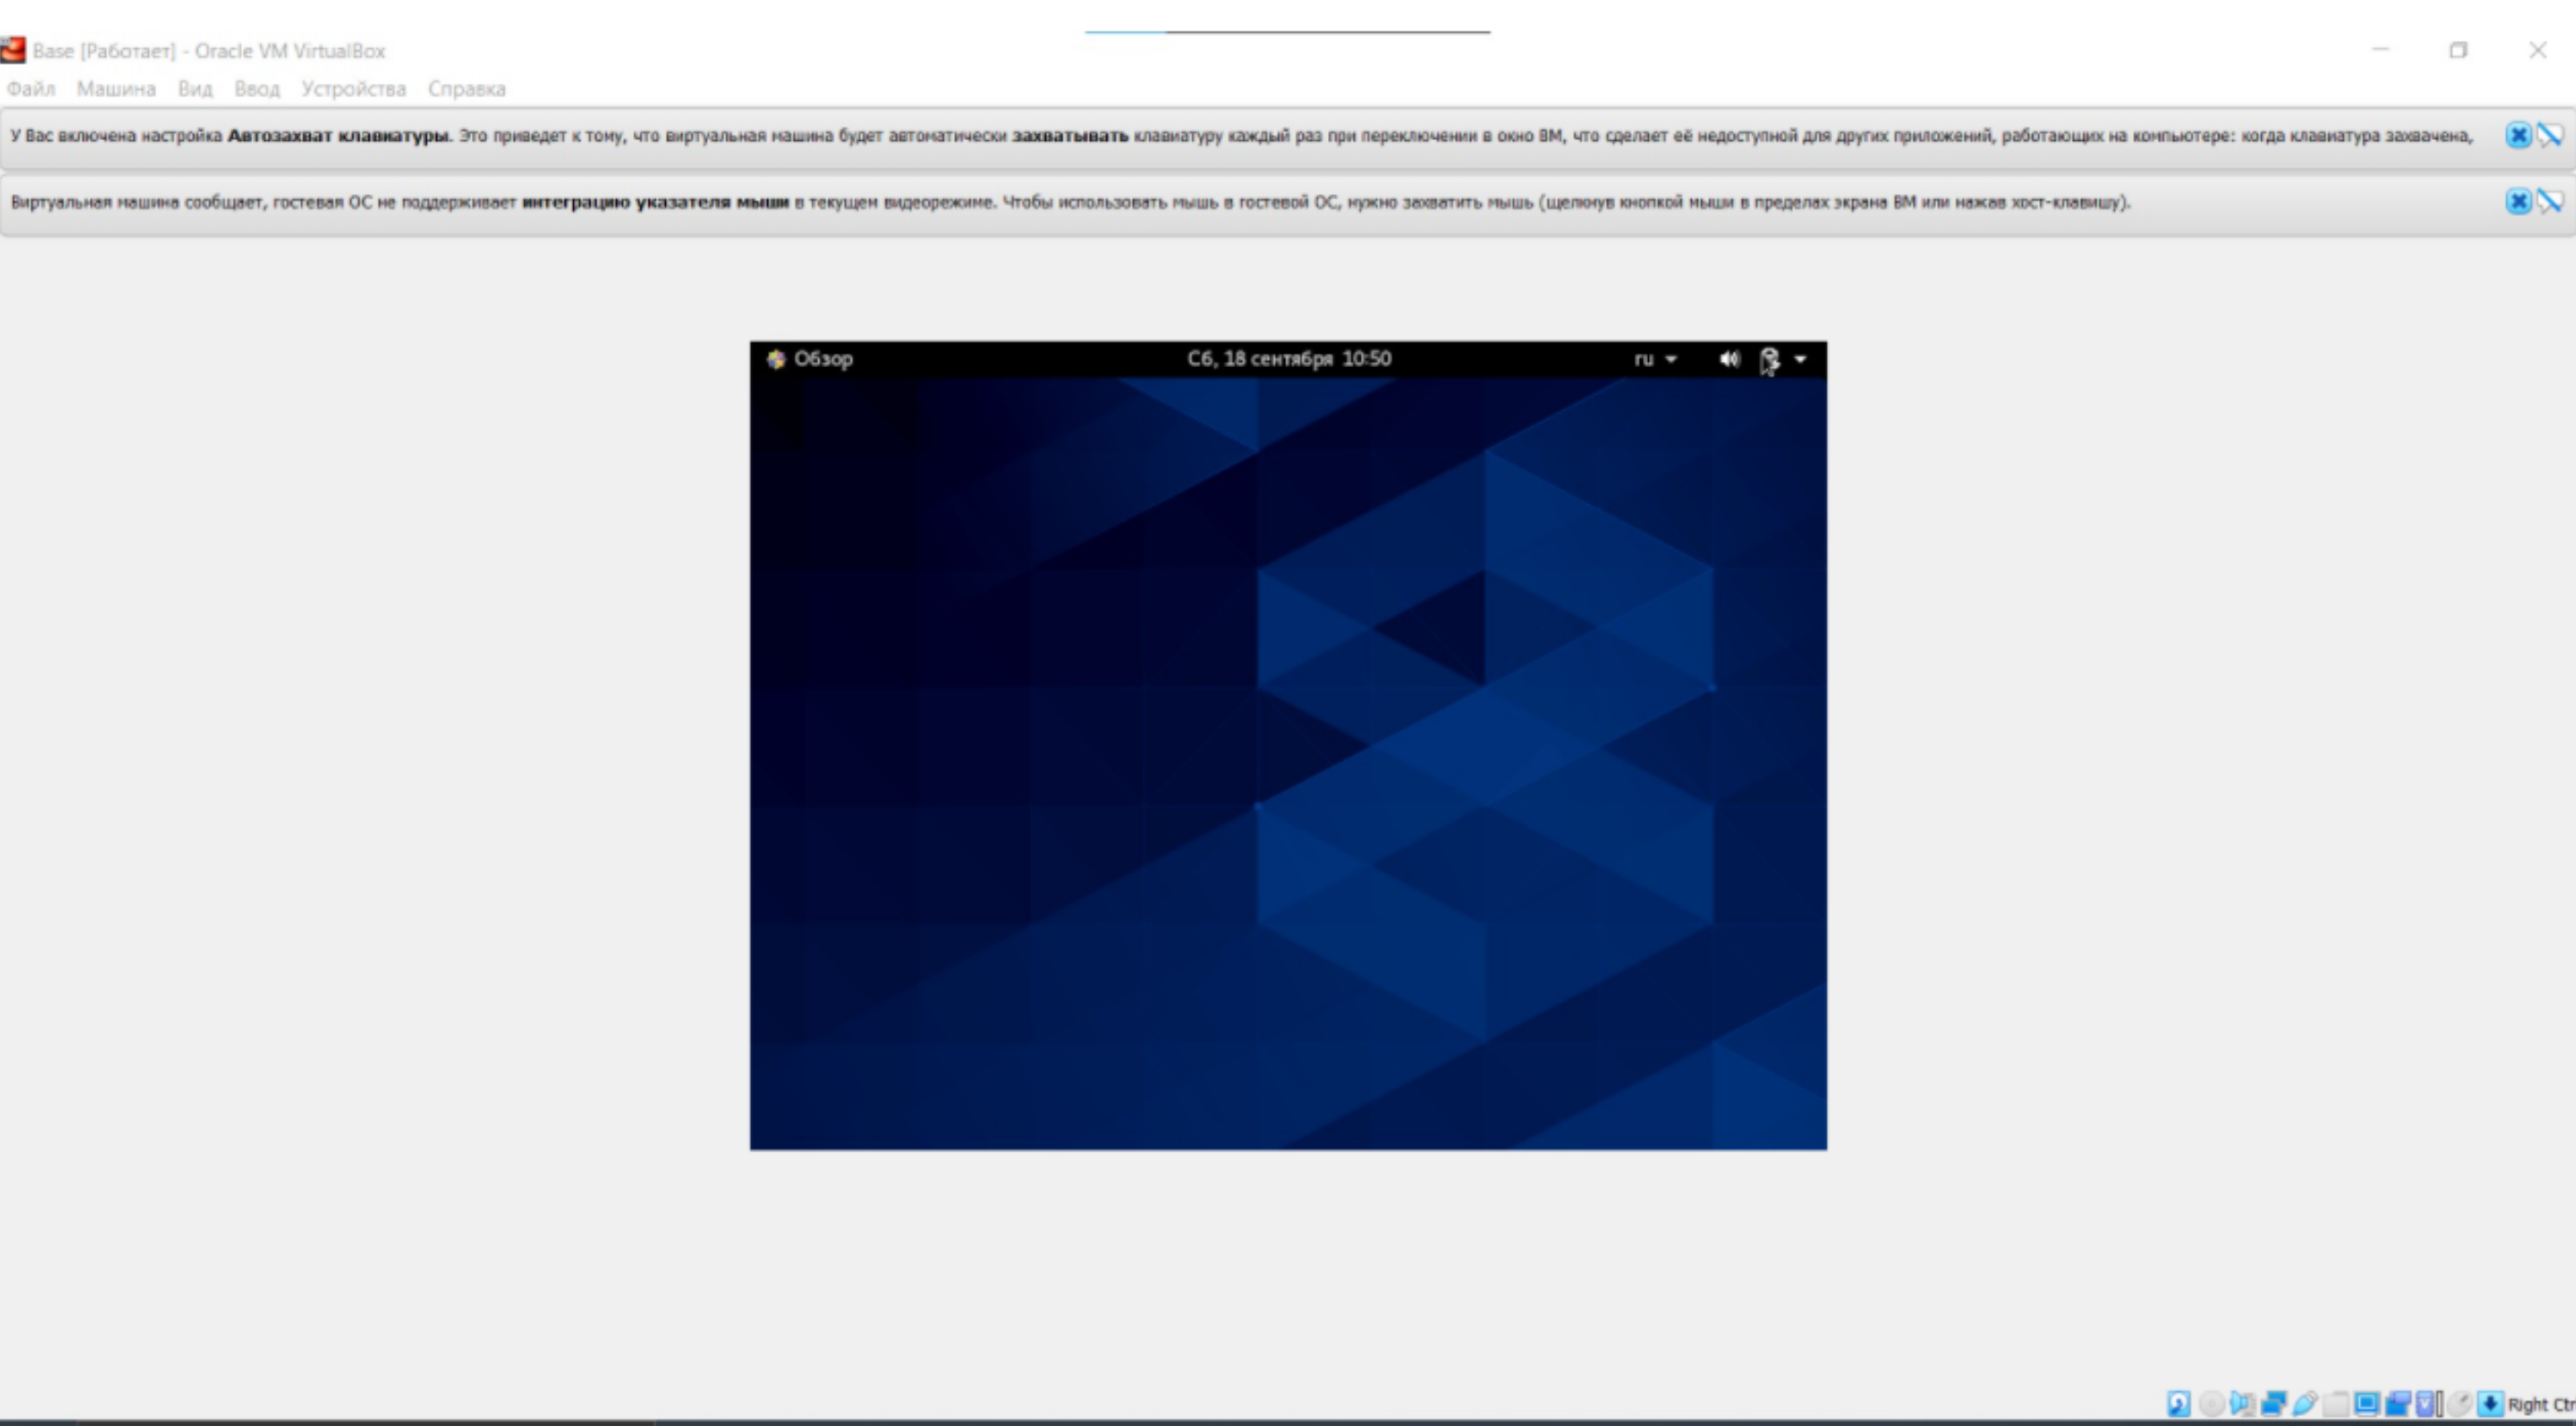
Base [Работает] - Oracle VM VirtualBox

Файл Машина Вид Ввод Устройства Справка

У Вас включена настройка **Автозахват клавиатуры**. Это приведет к тому, что виртуальная машина будет автоматически **захватывать** клавиатуру каждый раз при переключении в окно ВМ, что сделает её недоступной для других приложений, работающих на компьютере: когда клавиатура захвачена,

Виртуальная машина сообщает, гостевая ОС не поддерживает **интеграцию указателя мыши** в текущем видеорежиме. Чтобы использовать мышь в гостевой ОС, нужно захватить мышь (щелкнув кнопкой мыши в пределах экрана ВМ или нажав хост-клавишу).

Обзор

Сб, 18 сентября 10:50

ru

Right Ctr